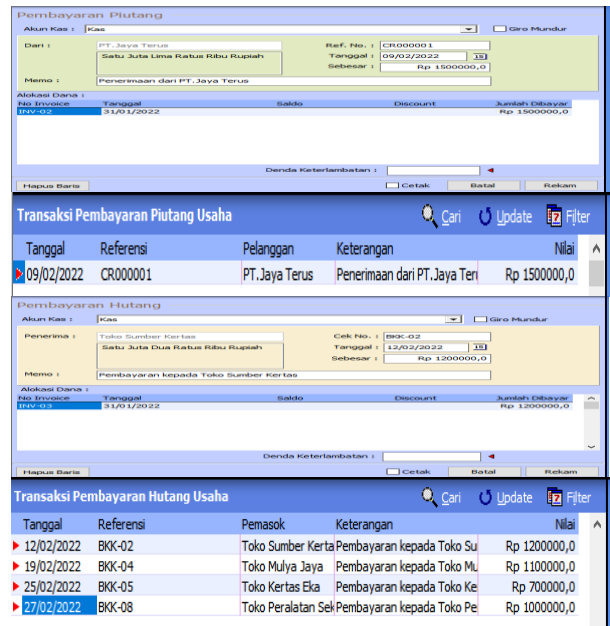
Pembayaran Piutang

Akun Kas : Kas

Giro Mundur

Dari : PT.Jaya Terus

Satu Juta Lima Ratus Ribu Rupiah

Ref. No. : CR000001

Tanggal : 09/02/2022

Sebesar : Rp 1500000,0

Memo : Penerimaan dari PT.Jaya Terus

Alokasi Dana :

| No Invoice | Tanggal | Saldo | Discount | Jumlah Dibayar |
|---|---|---|---|---|
| INV-02 | 31/01/2022 | | | Rp 1500000,0 |

Denda Keterlambatan :

Hapus Baris

Cetak

Batal

Rekam

Transaksi Pembayaran Piutang Usaha

Cari

Update

Filter

| Tanggal | Referensi | Pelanggan | Keterangan | Nilai |
|---|---|---|---|---|
| 09/02/2022 | CR000001 | PT.Jaya Terus | Penerimaan dari PT.Jaya Teru | Rp 1500000,0 |

Pembayaran Hutang

Akun Kas : Kas

Giro Mundur

Penerima : Toko Sumber Kertas

Satu Juta Dua Ratus Ribu Rupiah

Cek No. : BKK-02

Tanggal : 12/02/2022

Sebesar : Rp 1200000,0

Memo : Pembayaran kepada Toko Sumber Kertas

Alokasi Dana :

| No Invoice | Tanggal | Saldo | Discount | Jumlah Dibayar |
|---|---|---|---|---|
| INV-03 | 31/01/2022 | | | Rp 1200000,0 |

Denda Keterlambatan :

Hapus Baris

Cetak

Batal

Rekam

Transaksi Pembayaran Hutang Usaha

Cari

Update

Filter

| Tanggal | Referensi | Pemasok | Keterangan | Nilai |
|---|---|---|---|---|
| 12/02/2022 | BKK-02 | Toko Sumber Kerta | Pembayaran kepada Toko Su | Rp 1200000,0 |
| 19/02/2022 | BKK-04 | Toko Mulya Jaya | Pembayaran kepada Toko Mu | Rp 1100000,0 |
| 25/02/2022 | BKK-05 | Toko Kertas Eka | Pembayaran kepada Toko Ke | Rp 700000,0 |
| 27/02/2022 | BKK-08 | Toko Peralatan Sek | Pembayaran kepada Toko Pe | Rp 1000000,0 |